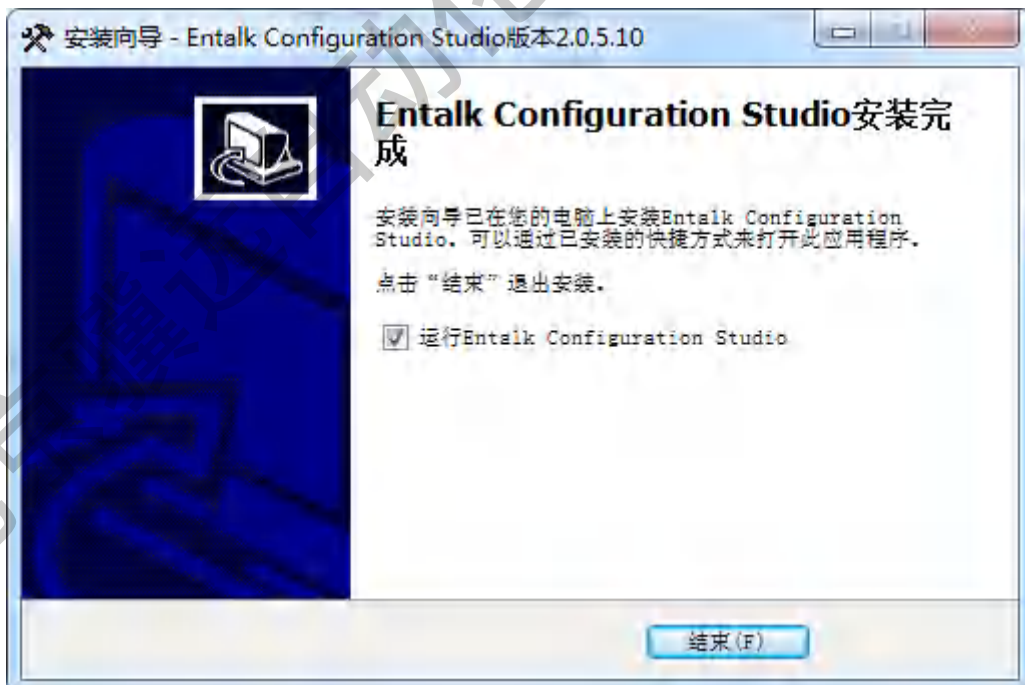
安装向导 - Entalk Configuration Studio版本2.0.5.10

Entalk Configuration Studio安装完成

安装向导已在您的电脑上安装Entalk Configuration Studio。可以通过已安装的快捷方式来打开此应用程序。

点击“结束”退出安装。

运行Entalk Configuration Studio

结束(F)